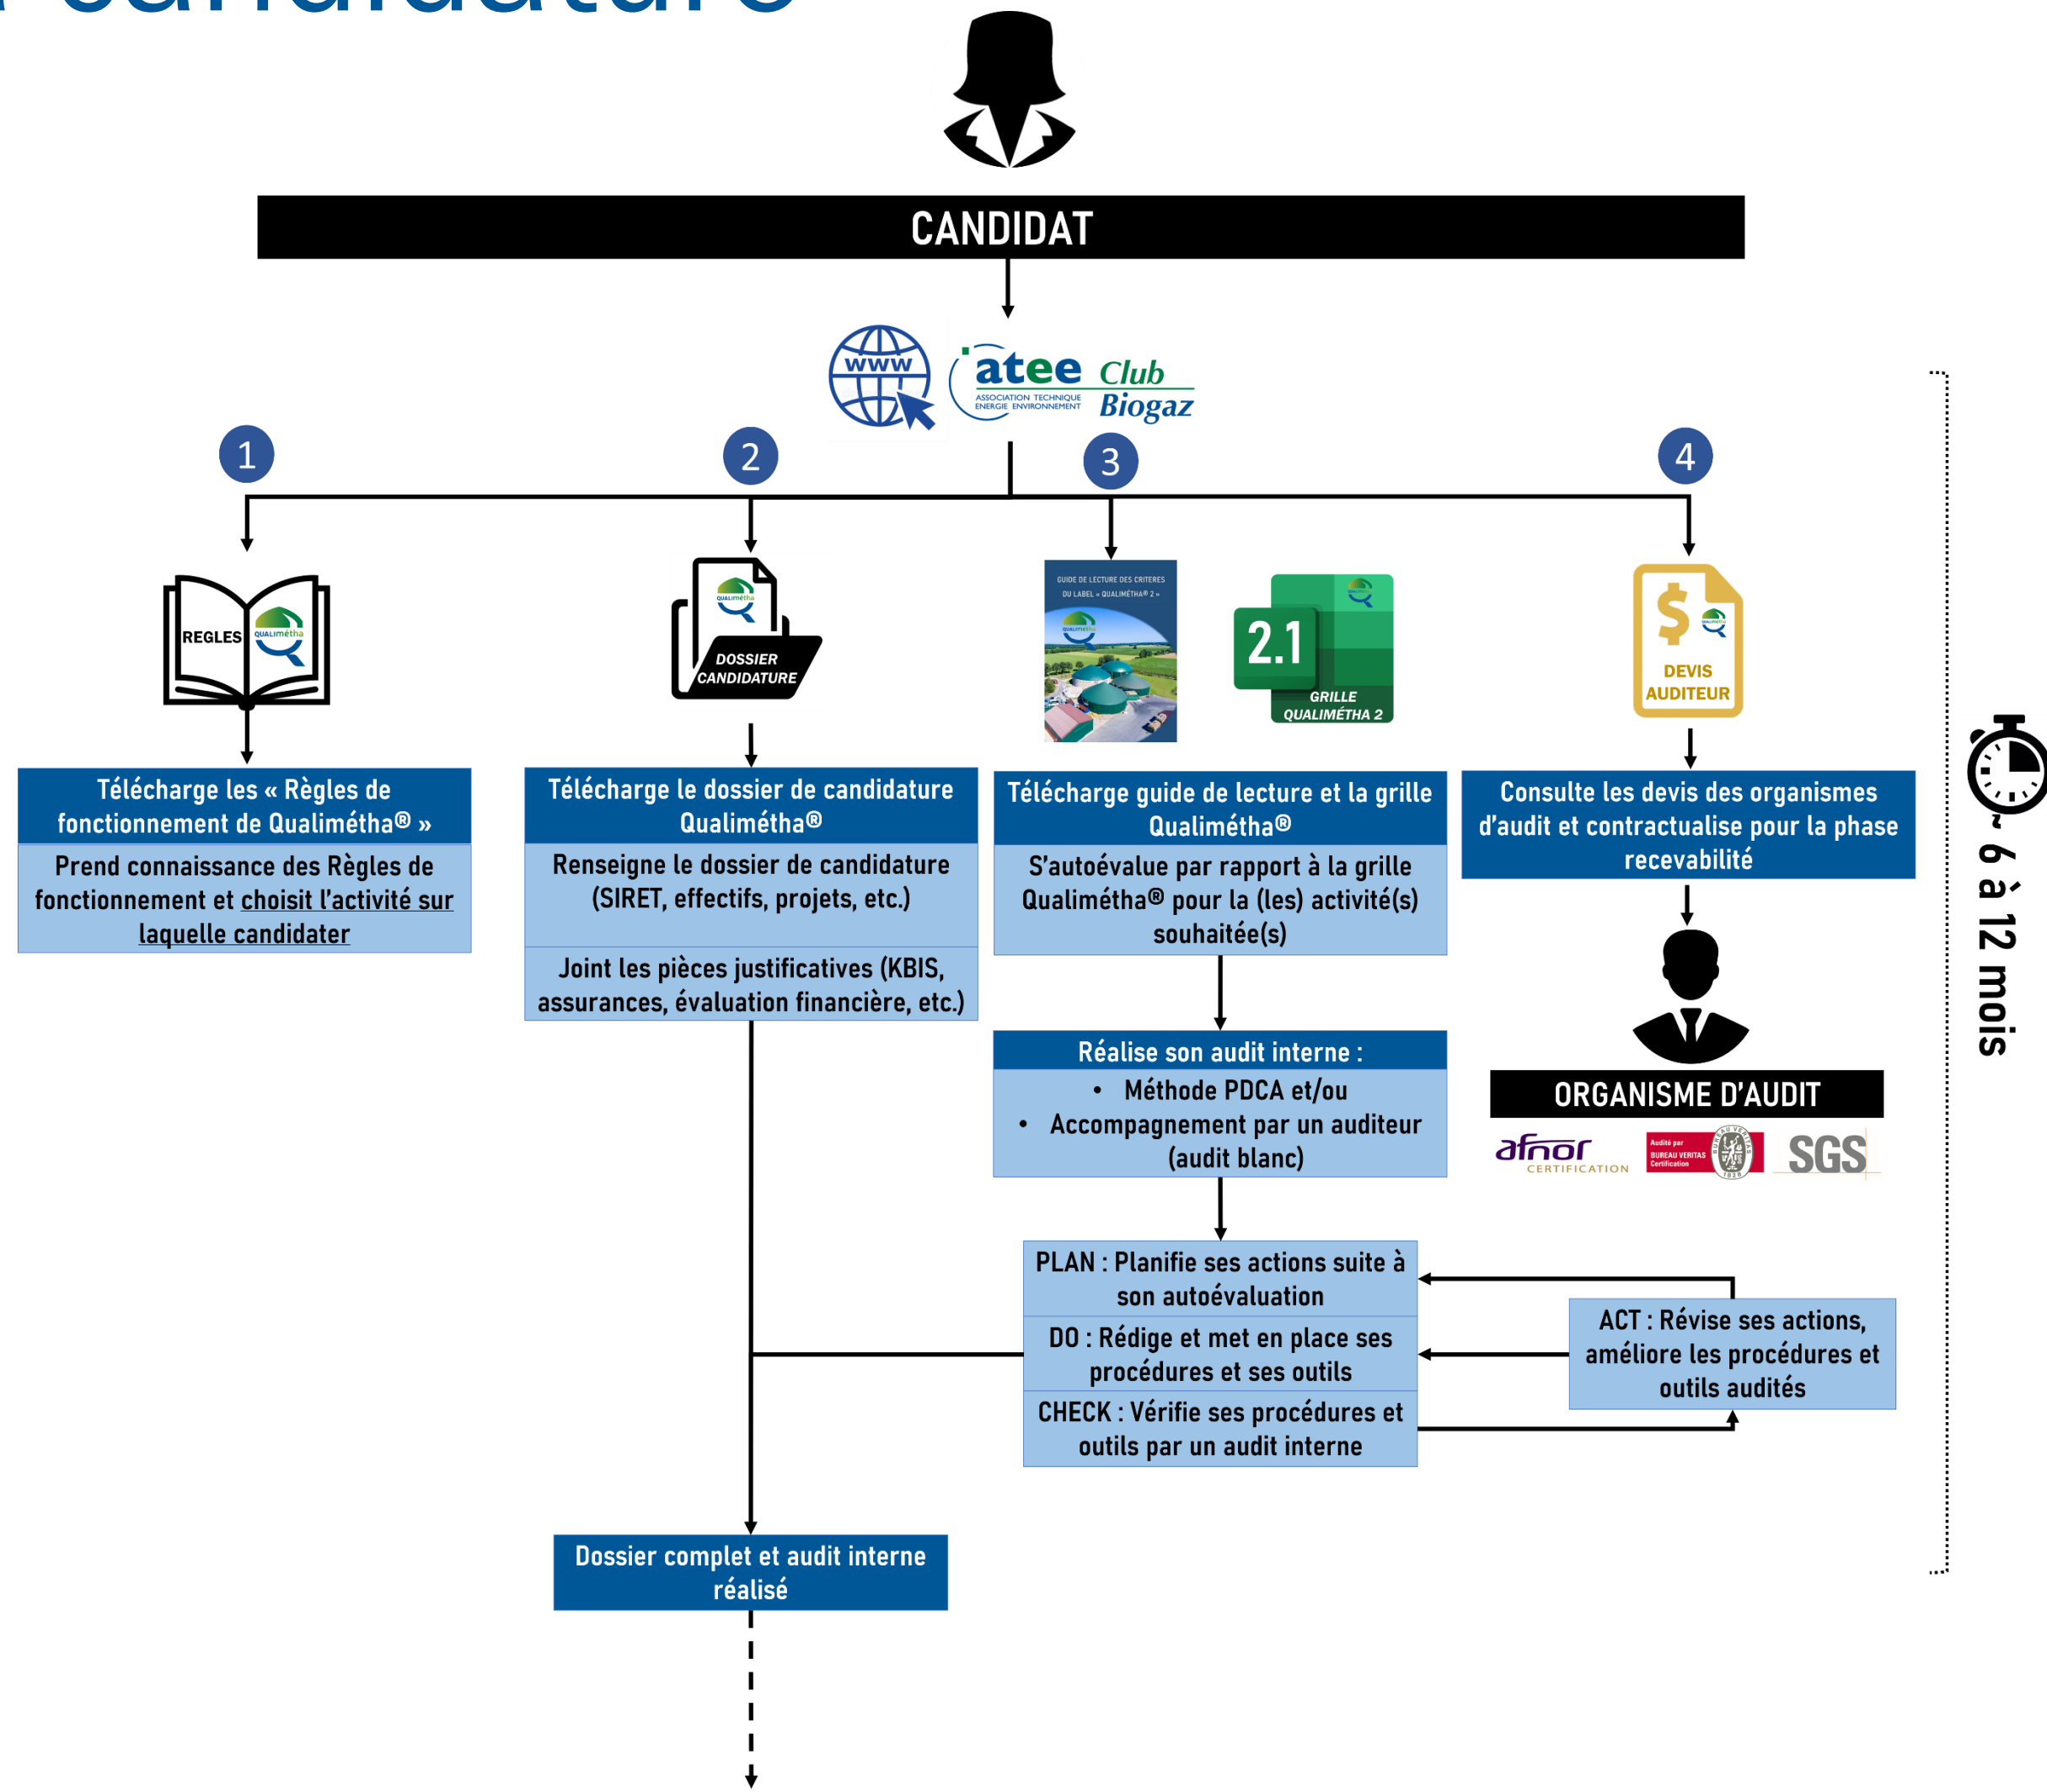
candidature

CANDIDAT

www

atee ASSOCIATION TECHNIQUE ENERGIE ENVIRONNEMENT Club Biogaz

1

REGLES QUALIMétha

Télécharge les « Règles de fonctionnement de Qualimétha® »

Prend connaissance des Règles de fonctionnement et choisit l'activité sur laquelle candidater

2

QUALIMétha DOSSIER CANDIDATURE

Télécharge le dossier de candidature Qualimétha®

Renseigne le dossier de candidature (SIRET, effectifs, projets, etc.)

Joint les pièces justificatives (KBIS, assurances, évaluation financière, etc.)

3

GUIDE DE LECTURE DES CRITERES DU LABEL « QUALIMÉTHA® 2 »

2.1 GRILLE QUALIMÉTHA 2

Télécharge guide de lecture et la grille Qualimétha®

S'autoévalue par rapport à la grille Qualimétha® pour la (les) activité(s) souhaitée(s)

Réalise son audit interne :
• Méthode PDCA et/ou
• Accompagnement par un auditeur (audit blanc)

PLAN : Planifie ses actions suite à son autoévaluation

DO : Rédige et met en place ses procédures et ses outils

CHECK : Vérifie ses procédures et outils par un audit interne

ACT : Révise ses actions, améliore les procédures et outils audités

4

$ DEVIS AUDITEUR

Consulte les devis des organismes d'audit et contractualise pour la phase recevabilité

ORGANISME D'AUDIT

afnor CERTIFICATION

Audité par BUREAU VERITAS Certification

SGS

Dossier complet et audit interne réalisé

~ 6 à 12 mois